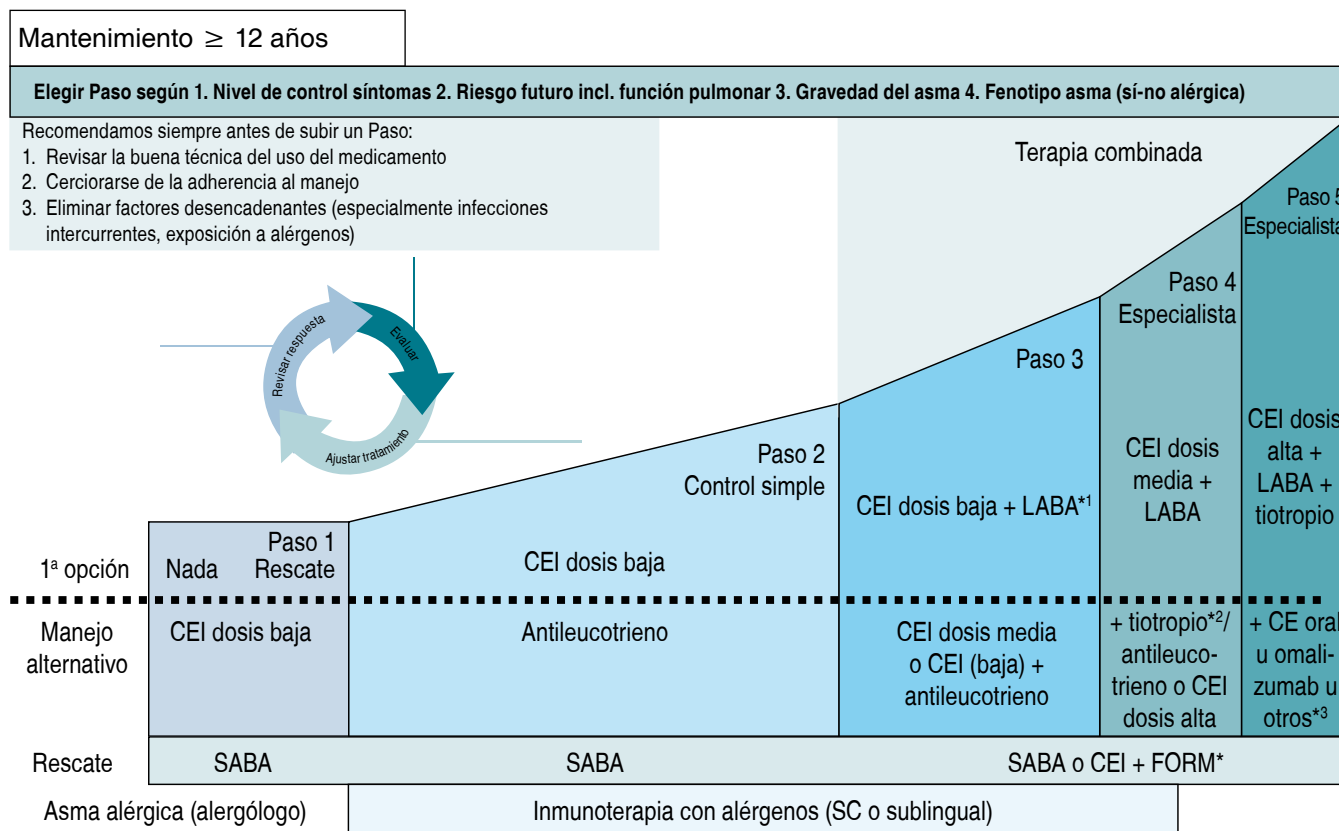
Mantenimiento $\geq$ 12 años

Elegir Paso según 1. Nivel de control síntomas 2. Riesgo futuro incl. función pulmonar 3. Gravedad del asma 4. Fenotipo asma (sí-no alérgica)

Recomendamos siempre antes de subir un Paso:
1. Revisar la buena técnica del uso del medicamento
2. Cerciorarse de la adherencia al manejo
3. Eliminar factores desencadenantes (especialmente infecciones intercurrentes, exposición a alérgenos)

Terapia combinada

Evaluar
Ajustar tratamiento
Revisar respuesta

Paso 5
Especialista

Paso 4
Especialista

Paso 3

Paso 2
Control simple

Paso 1
Rescate

1ª opción

| | | | | | |
|---|---|---|---|---|---|
| 1ª opción | Nada | CEI dosis baja | CEI dosis baja + LABA*1 | CEI dosis media + LABA | CEI dosis alta + LABA + tiotropio |
| Manejo alternativo | CEI dosis baja | Antileucotrieno | CEI dosis media o CEI (baja) + antileucotrieno | + tiotropio*2/ antileucotrieno o CEI dosis alta | + CE oral u omalizumab u otros*3 |
| Rescate | SABA | SABA | SABA o CEI + FORM* | | |
| Asma alérgica (alergólogo) | | Inmunoterapia con alérgenos (SC o sublingual) | | | |